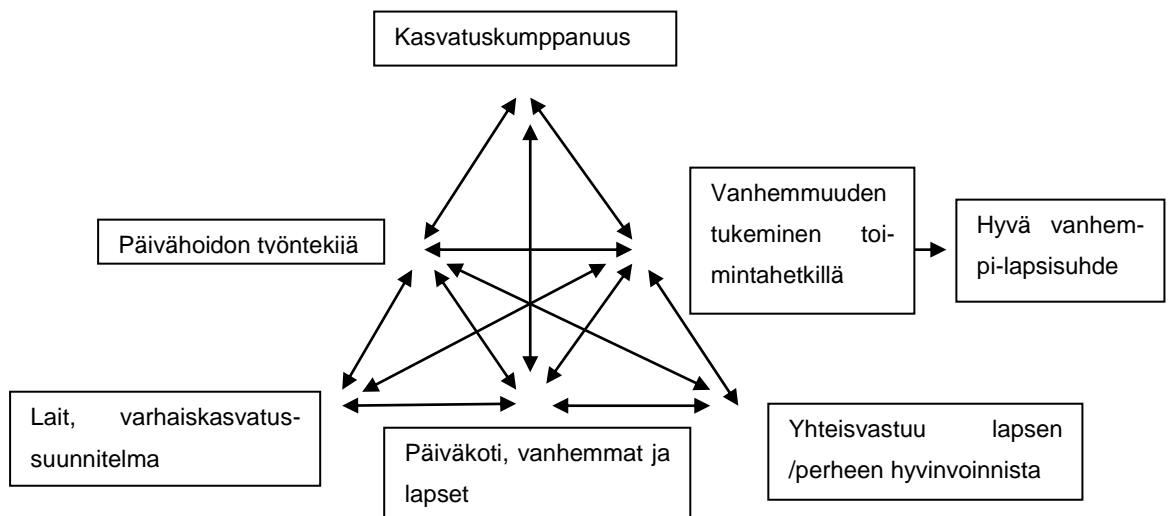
Kasvatuskumppanuus

Vanhemmuuden tukeminen toimintahetkillä

Hyvä vanhempi-lapsisuhde

Päivähoidon työntekijä

Lait, varhaiskasvatussuunnitelma

Päiväkoti, vanhemmat ja lapset

Yhteisvastuu lapsen /perheen hyvinvoinnista